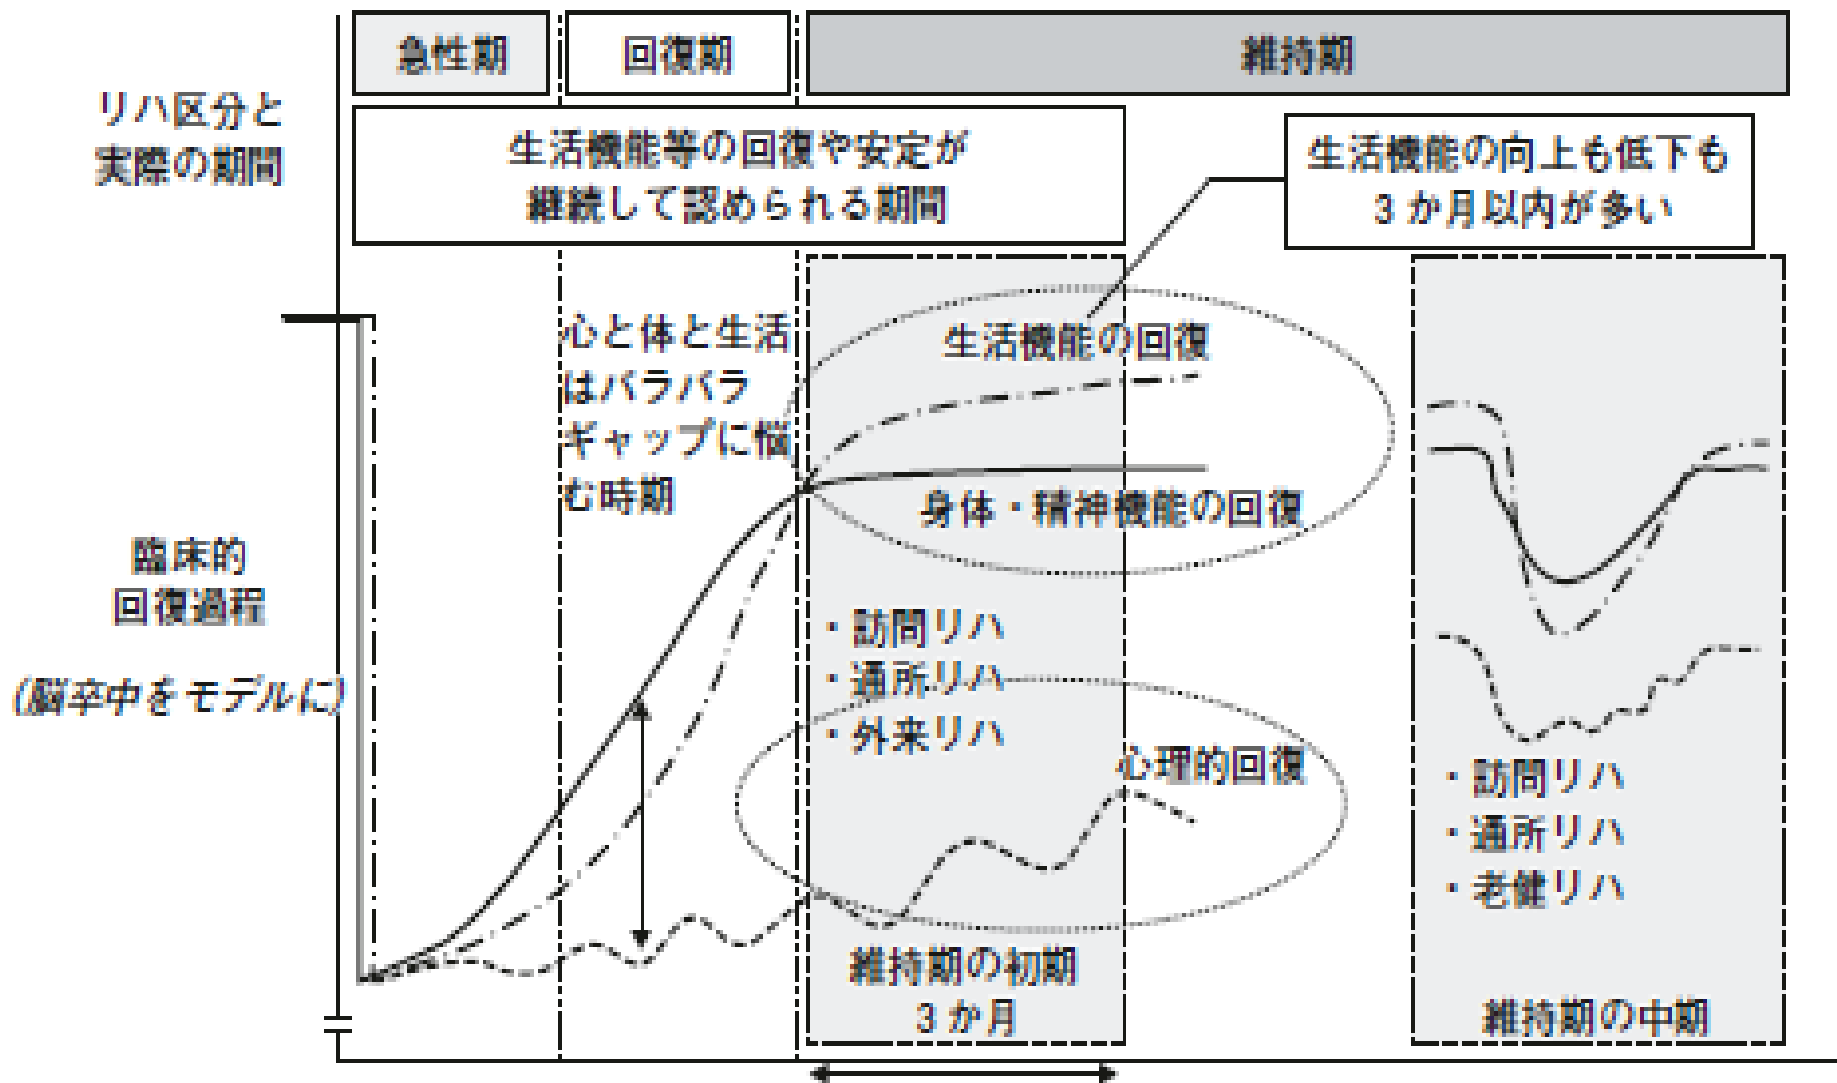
急性期
回復期
維持期

リハ区分と
実際の期間

生活機能等の回復や安定が
継続して認められる期間

生活機能の向上も低下も
3か月以内が多い

心と体と生活
はバラバラ
ギャップに悩
む時期

生活機能の回復

身体・精神機能の回復

臨床的
回復過程

(脳卒中をモデルに)

・訪問リハ
・通所リハ
・外来リハ

心理的回復

・訪問リハ
・通所リハ
・老健リハ

維持期の初期
3か月

維持期の中期